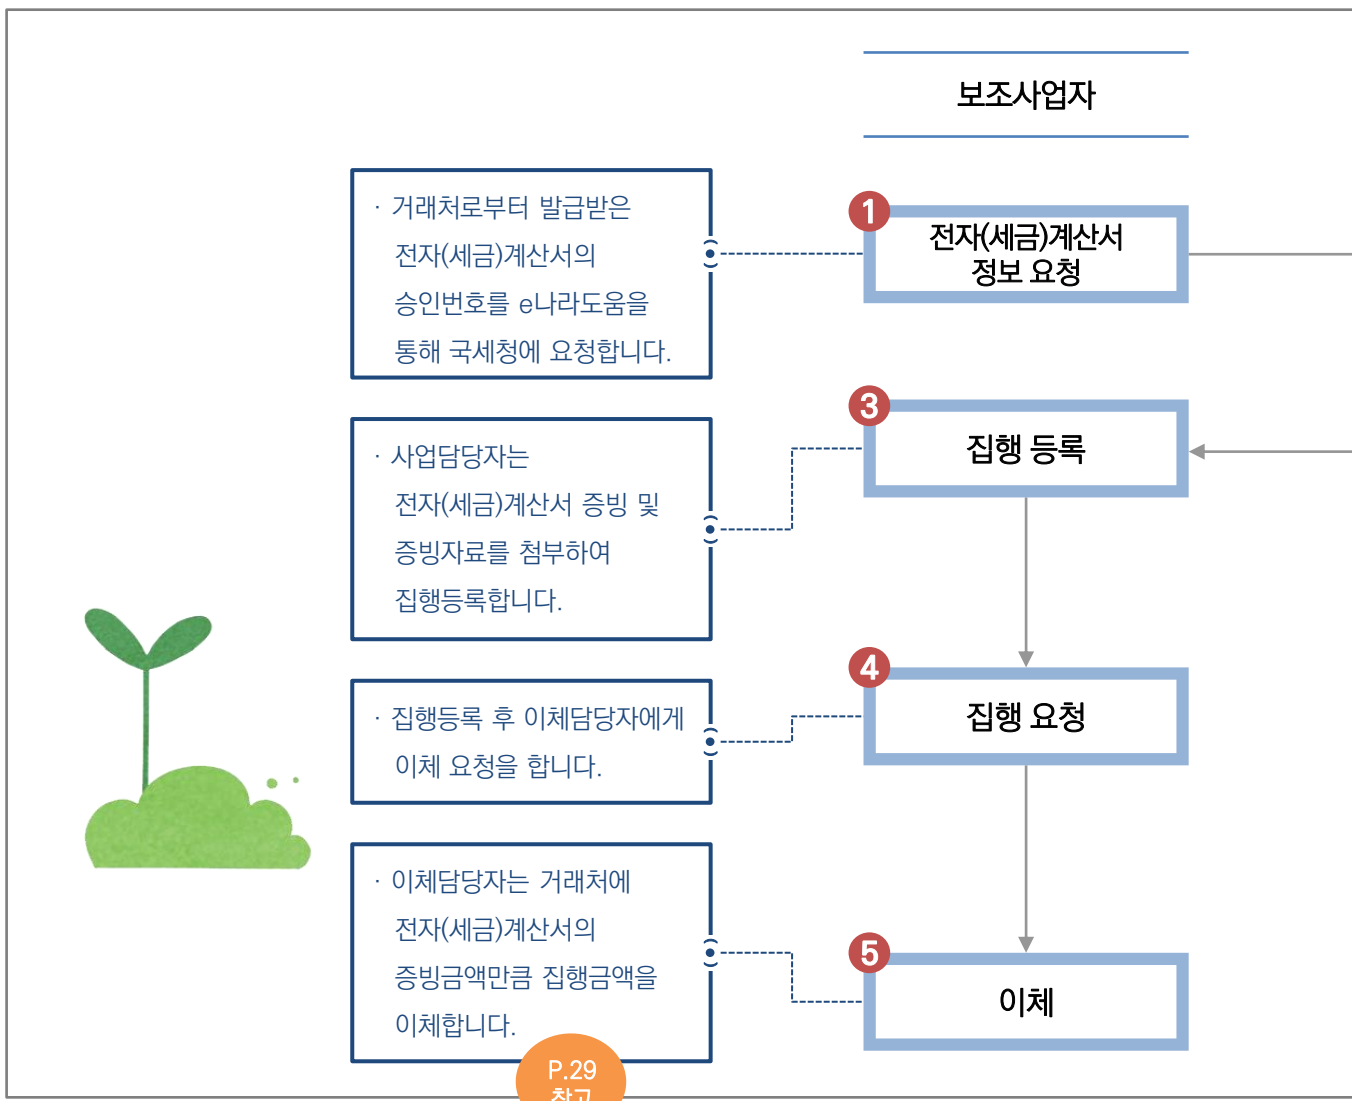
보조사업자

· 거래처로부터 발급받은 전자(세금)계산서의 승인번호를 e나라도움을 통해 국세청에 요청합니다.

1
전자(세금)계산서 정보 요청

· 사업담당자는 전자(세금)계산서 증빙 및 증빙자료를 첨부하여 집행등록합니다.

3
집행 등록

· 집행등록 후 이체담당자에게 이체 요청을 합니다.

4
집행 요청

· 이체담당자는 거래처에 전자(세금)계산서의 증빙금액만큼 집행금액을 이체합니다.

5
이체

P.29
참고